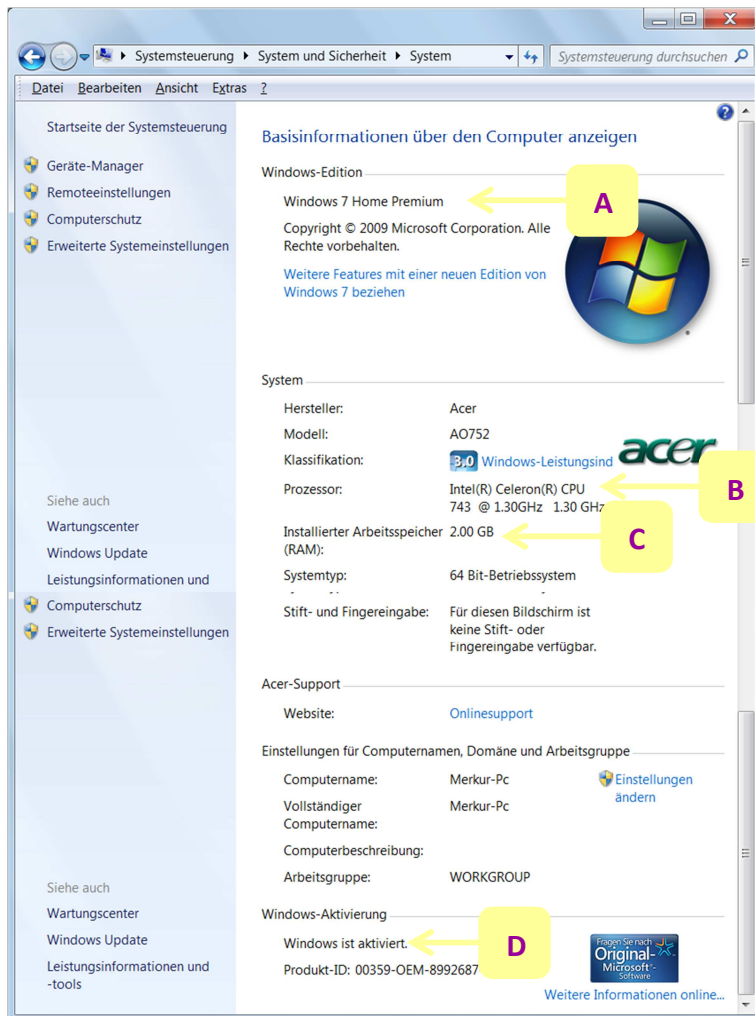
Systemsteuerung ▸ System und Sicherheit ▸ System

Systemsteuerung durchsuchen

Datei Bearbeiten Ansicht Extras ?

Startseite der Systemsteuerung

Geräte-Manager

Remoteeinstellungen

Computerschutz

Erweiterte Systemeinstellungen

Siehe auch

Wartungscenter

Windows Update

Leistungsinformationen und

Computerschutz

Erweiterte Systemeinstellungen

Siehe auch

Wartungscenter

Windows Update

Leistungsinformationen und -tools

Basisinformationen über den Computer anzeigen

Windows-Edition

Windows 7 Home Premium

A

Copyright © 2009 Microsoft Corporation. Alle Rechte vorbehalten.

Weitere Features mit einer neuen Edition von Windows 7 beziehen

System

Hersteller: Acer

Modell: AO752

Klassifikation: 3,0 Windows-Leistungsind

acer

Prozessor: Intel(R) Celeron(R) CPU 743 @ 1.30GHz 1.30 GHz

B

Installierter Arbeitsspeicher (RAM): 2.00 GB

C

Systemtyp: 64 Bit-Betriebssystem

Stift- und Fingereingabe: Für diesen Bildschirm ist keine Stift- oder Fingereingabe verfügbar.

Acer-Support

Website: Onlinesupport

Einstellungen für Computernamen, Domäne und Arbeitsgruppe

Computername: Merkur-Pc

Einstellungen ändern

Vollständiger Computername: Merkur-Pc

Computerbeschreibung:

Arbeitsgruppe: WORKGROUP

Windows-Aktivierung

Windows ist aktiviert.

D

Produkt-ID: 00359-OEM-8992687

Fragen Sie nach Original-Microsoft-Software

Weitere Informationen online...